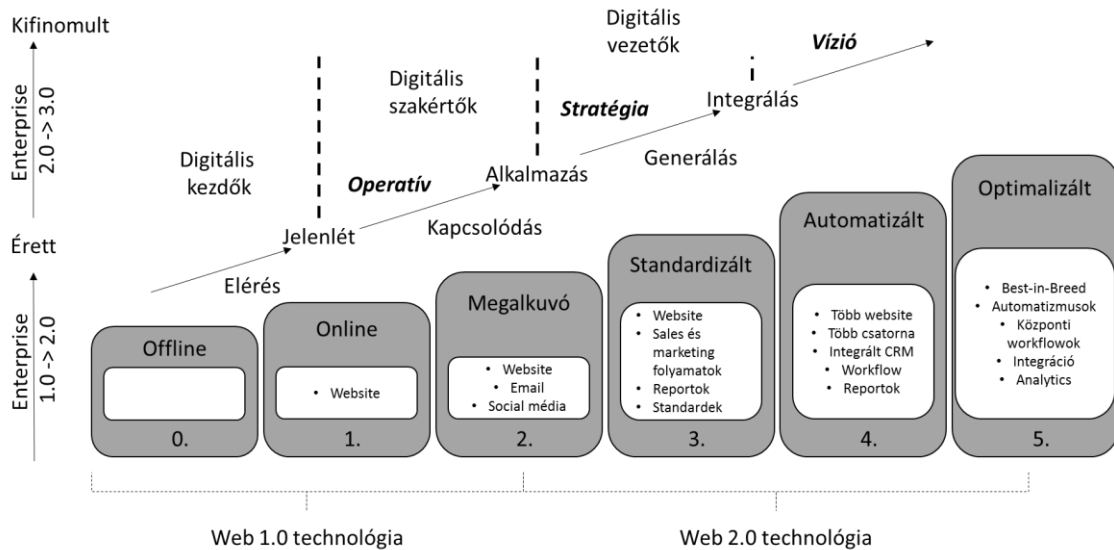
Kifinomult

Enterprise 2.0 -> 3.0

Érett

Enterprise 1.0 -> 2.0

Digitális kezdők

Digitális szakértők

Digitális vezetők

Operatív

Stratégia

Vízió

Elérés

Jelenlét

Kapcsolódás

Alkalmazás

Generálás

Integrálás

Offline

0.

Online

• Website

1.

Megalkuvó

• Website
• Email
• Social média

2.

Standardizált

• Website
• Sales és marketing folyamatok
• Reportok
• Standardek

3.

Automatizált

• Több website
• Több csatorna
• Integrált CRM
• Workflow
• Reportok

4.

Optimalizált

• Best-in-Breed
• Automatizmusok
• Központi workflowok
• Integráció
• Analytics

5.

Web 1.0 technológia

Web 2.0 technológia